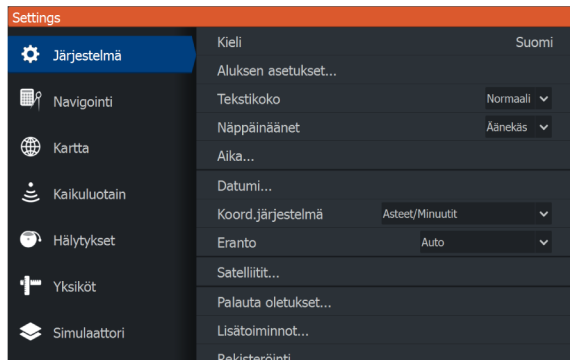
Settings

Järjestelmä
Navigointi
Kartta
Kaikuluotain
Hälytykset
Yksiköt
Simulaattori

Kieli Suomi
Aluksen asetukset...
Tekstikoko Normaali
Näppäinäänet Äänekäs
Aika...
Datumi...
Koord.järjestelmä Asteet/Minuutit
Eranto Auto
Satelliitit...
Palauta oletukset...
Lisätoiminnot...
Rekisteröinti